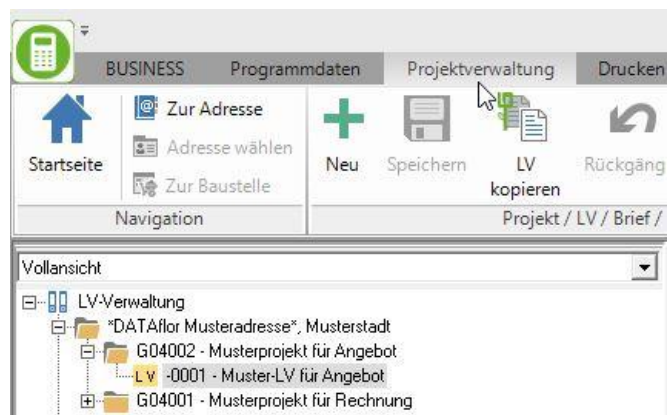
BUSINESS Programmdaten Projektverwaltung Drucken

Startseite

Zur Adresse

Adresse wählen

Zur Baustelle

Navigation

Neu

Speichern

LV kopieren

Rückgäng

Projekt / LV / Brief /

Vollansicht

LV-Verwaltung

*DATAflor Musteradresse*, Musterstadt

G04002 - Musterprojekt für Angebot

LV -0001 - Muster-LV für Angebot

G04001 - Musterprojekt für Rechnung